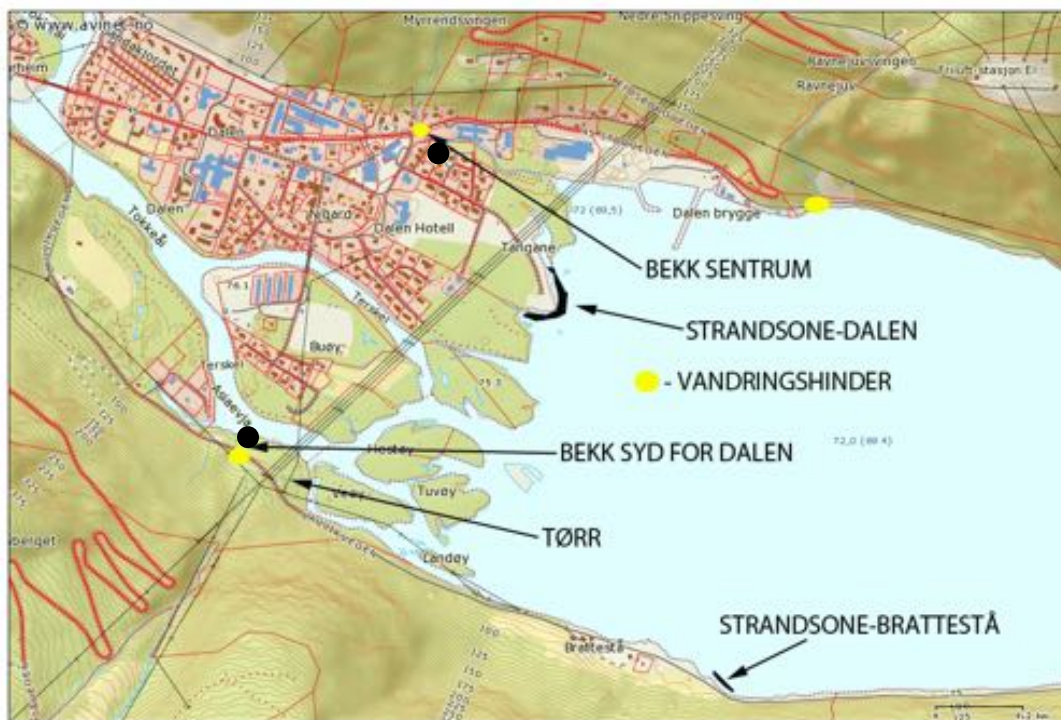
© www.avinet.no
Myrrendsvingen
Nedre Snippesving
Ravnejuvsvingen
Ravnejuv
Friluftsstasjon El
Dalen
Dalen
Tokkeåi
Nygard
Dalen Hotell
Dalen brygge
72 (69,5)
Tangane
BEKK SENTRUM
STRANDSONE-DALEN
- VANDRINGSHINDER
Terskel
Buøy
Terskel
Åsåevja
Hestøy
BEKK SYD FOR DALEN
72,0 (69,4)
Tuvøy
TØRR
Landøy
Brattestå
STRANDSONE-BRATTESTÅ